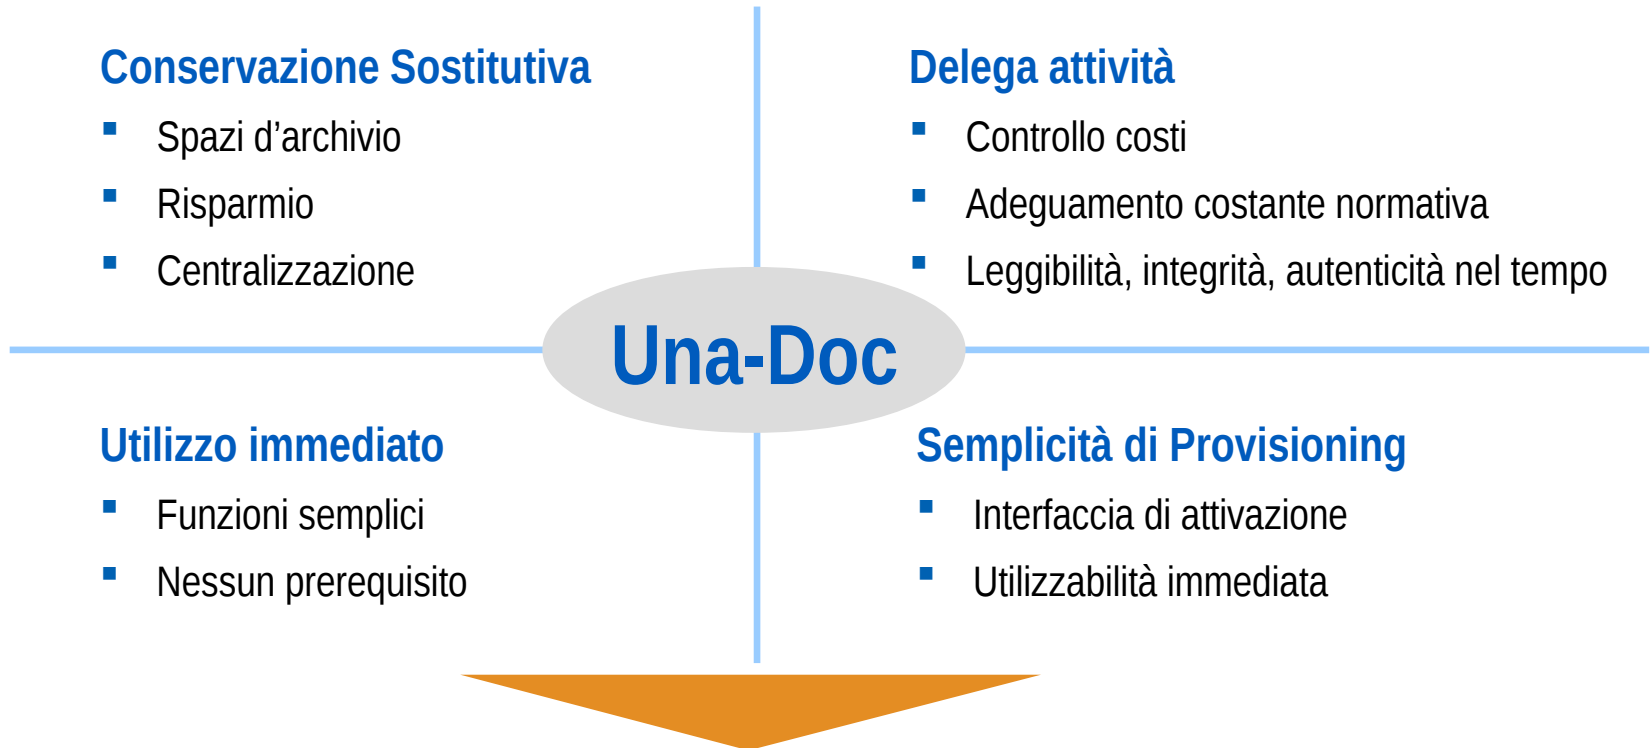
Conservazione Sostitutiva
- Spazi d’archivio
- Risparmio
- Centralizzazione

Delega attività
- Controllo costi
- Adeguamento costante normativa
- Leggibilità, integrità, autenticità nel tempo

Una-Doc

Utilizzo immediato
- Funzioni semplici
- Nessun prerequisito

Semplicità di Provisioning
- Interfaccia di attivazione
- Utilizzabilità immediata